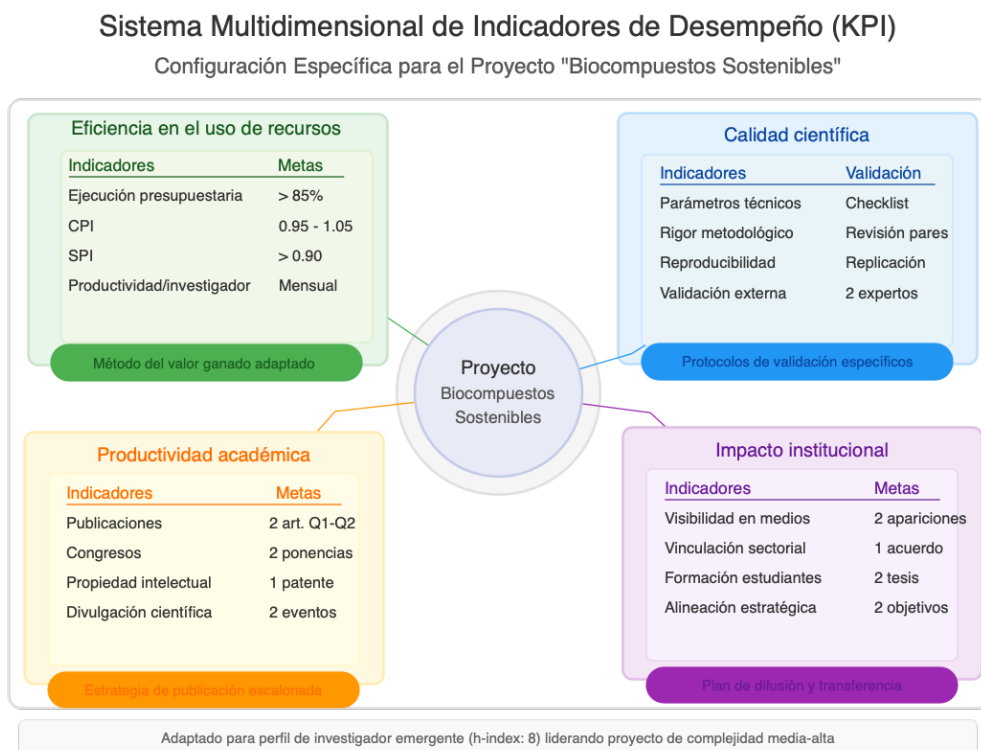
Sistema Multidimensional de Indicadores de Desempeño (KPI)

Configuración Específica para el Proyecto "Biocompuestos Sostenibles"

Eficiencia en el uso de recursos

| Indicadores | Metas |
|---|---|
| Ejecución presupuestaria | > 85% |
| CPI | 0.95 - 1.05 |
| SPI | > 0.90 |
| Productividad/investigador | Mensual |

Método del valor ganado adaptado

Calidad científica

| Indicadores | Validación |
|---|---|
| Parámetros técnicos | Checklist |
| Rigor metodológico | Revisión pares |
| Reproducibilidad | Replicación |
| Validación externa | 2 expertos |

Protocolos de validación específicos

Proyecto
Biocompuestos
Sostenibles

Productividad académica

| Indicadores | Metas |
|---|---|
| Publicaciones | 2 art. Q1-Q2 |
| Congresos | 2 ponencias |
| Propiedad intelectual | 1 patente |
| Divulgación científica | 2 eventos |

Estrategia de publicación escalonada

Impacto institucional

| Indicadores | Metas |
|---|---|
| Visibilidad en medios | 2 apariciones |
| Vinculación sectorial | 1 acuerdo |
| Formación estudiantes | 2 tesis |
| Alineación estratégica | 2 objetivos |

Plan de difusión y transferencia

Adaptado para perfil de investigador emergente (h-index: 8) liderando proyecto de complejidad media-alta